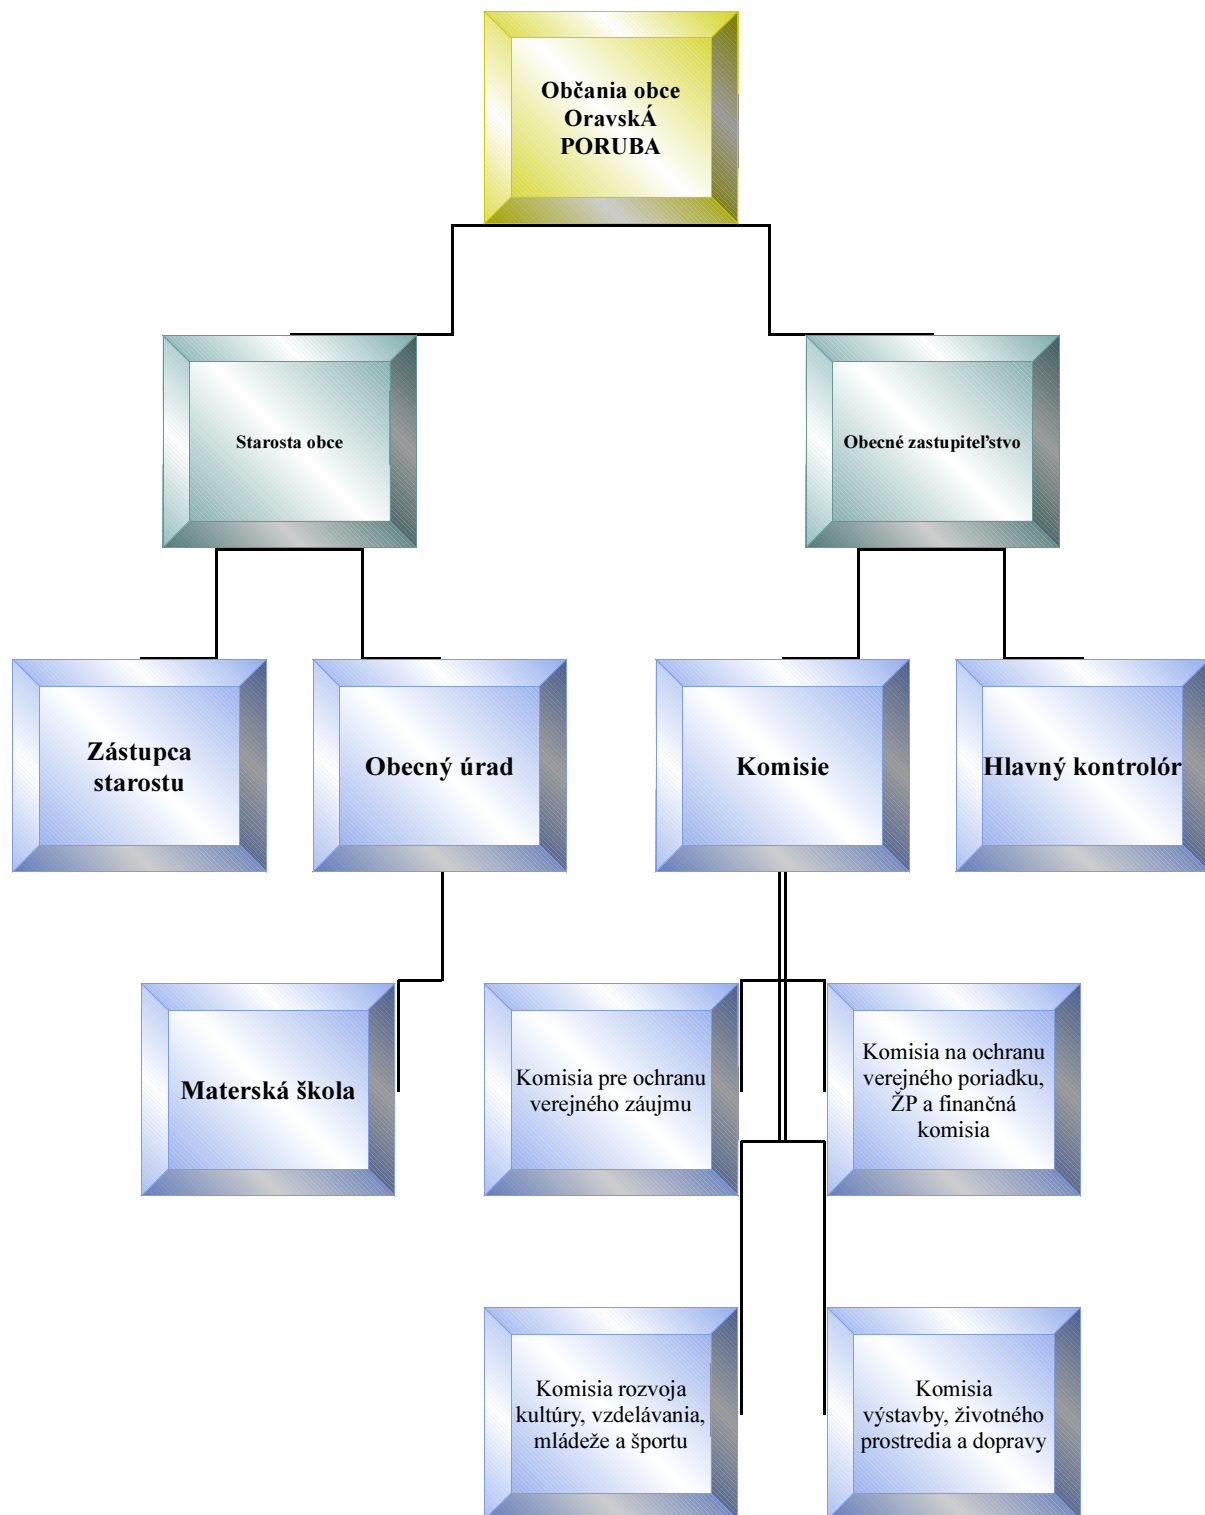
Občania obce OravskÁ PORUBA

Starosta obce

Obecné zastupiteľstvo

Zástupca starostu

Obecný úrad

Komisie

Hlavný kontrolór

Materská škola

Komisia pre ochranu verejného záujmu

Komisia na ochranu verejného poriadku, ŽP a finančná komisia

Komisia rozvoja kultúry, vzdelávania, mládeže a športu

Komisia výstavby, životného prostredia a dopravy